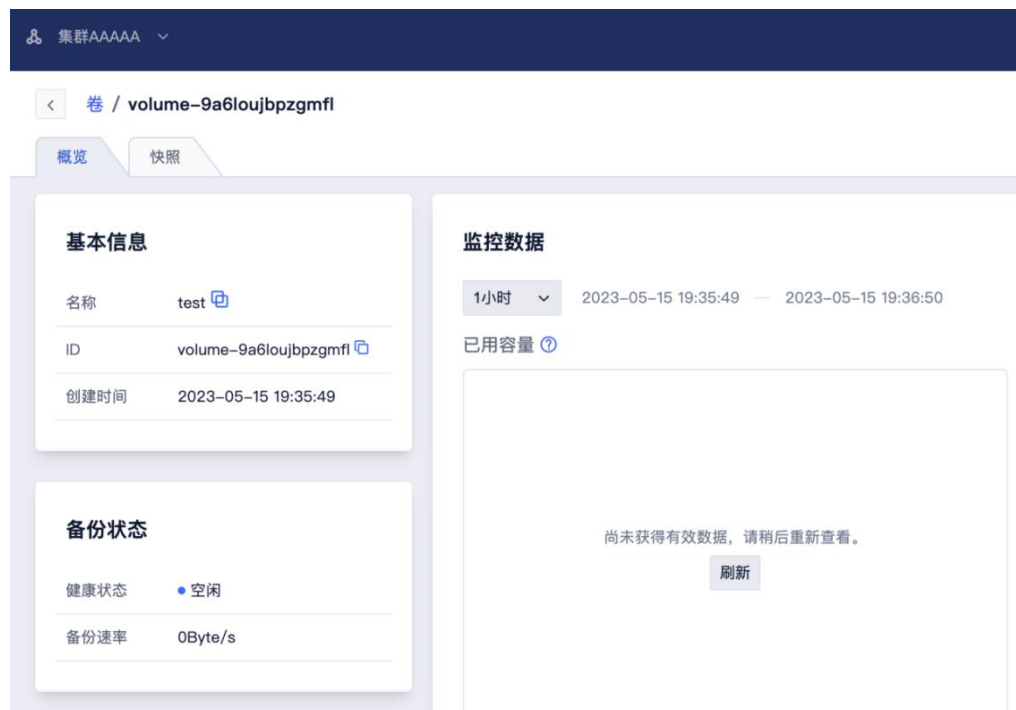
集群AAAAA

卷 / volume-9a6loujbpzgmfl

概览 快照

基本信息

| 名称 | test |
|---|---|
| ID | volume-9a6loujbpzgmfl |
| 创建时间 | 2023-05-15 19:35:49 |

备份状态

| 健康状态 | 空闲 |
|---|---|
| 备份速率 | 0Byte/s |

监控数据

1小时 2023-05-15 19:35:49 — 2023-05-15 19:36:50

已用容量

尚未获得有效数据，请稍后重新查看。

刷新